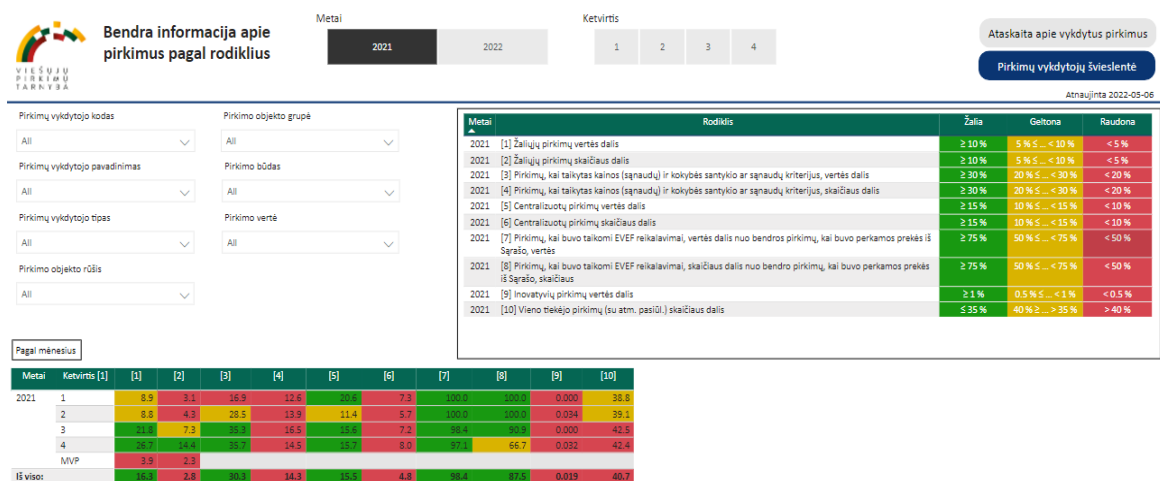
VIEŠŲJŲ PIRKIMŲ TARNYBA

Bendra informacija apie pirkimus pagal rodiklius

Metai
2021
2022

Ketvirtis
1
2
3
4

Ataskaita apie vykdytus pirkimus
Pirkimų vykdytojų švieslentė

Atnaujinta 2022-05-06

Pirkimų vykdytojo kodas
All
Pirkimo objekto grupė
All
Pirkimų vykdytojo pavadinimas
All
Pirkimo būdas
All
Pirkimų vykdytojo tipas
All
Pirkimo vertė
All
Pirkimo objekto rūšis
All

| Metai | Rodiklis | Žalia | Geltona | Raudona |
|---|---|---|---|---|
| 2021 | [1] Žaliųjų pirkimų vertės dalis | ≥ 10 % | 5 % ≤ ... < 10 % | < 5 % |
| 2021 | [2] Žaliųjų pirkimų skaičiaus dalis | ≥ 10 % | 5 % ≤ ... < 10 % | < 5 % |
| 2021 | [3] Pirkimų, kai taikytas kainos (sąnaudų) ir kokybės santykio ar sąnaudų kriterijus, vertės dalis | ≥ 30 % | 20 % ≤ ... < 30 % | < 20 % |
| 2021 | [4] Pirkimų, kai taikytas kainos (sąnaudų) ir kokybės santykio ar sąnaudų kriterijus, skaičiaus dalis | ≥ 30 % | 20 % ≤ ... < 30 % | < 20 % |
| 2021 | [5] Centralizuotų pirkimų vertės dalis | ≥ 15 % | 10 % ≤ ... < 15 % | < 10 % |
| 2021 | [6] Centralizuotų pirkimų skaičiaus dalis | ≥ 15 % | 10 % ≤ ... < 15 % | < 10 % |
| 2021 | [7] Pirkimų, kai buvo taikomi EVEF reikalavimai, vertės dalis nuo bendros pirkimų, kai buvo perkamos prekės iš Sąrašo, vertės | ≥ 75 % | 50 % ≤ ... < 75 % | < 50 % |
| 2021 | [8] Pirkimų, kai buvo taikomi EVEF reikalavimai, skaičiaus dalis nuo bendro pirkimų, kai buvo perkamos prekės iš Sąrašo, skaičiaus | ≥ 75 % | 50 % ≤ ... < 75 % | < 50 % |
| 2021 | [9] Inovatyvių pirkimų vertės dalis | ≥ 1 % | 0.5 % ≤ ... < 1 % | < 0.5 % |
| 2021 | [10] Vieno tiekėjo pirkimų (su atm. pasiūl.) skaičiaus dalis | ≤ 35 % | 40 % ≥ ... > 35 % | > 40 % |

Pagal mėnesius

| Metai | Ketvirtis [1] | [1] | [2] | [3] | [4] | [5] | [6] | [7] | [8] | [9] | [10] |
|---|---|---|---|---|---|---|---|---|---|---|---|
| 2021 | 1 | 8.9 | 3.1 | 16.9 | 12.6 | 20.6 | 7.3 | 100.0 | 100.0 | 0.000 | 38.8 |
| | 2 | 8.8 | 4.3 | 28.5 | 13.9 | 11.4 | 5.7 | 100.0 | 100.0 | 0.034 | 39.1 |
| | 3 | 21.8 | 7.3 | 35.3 | 16.5 | 15.6 | 7.2 | 98.4 | 90.9 | 0.000 | 42.5 |
| | 4 | 26.7 | 14.4 | 35.7 | 14.5 | 15.7 | 8.0 | 97.1 | 66.7 | 0.032 | 42.4 |
| | MVP | 3.9 | 2.3 | | | | | | | | |
| Iš viso: | | 16.3 | 2.8 | 30.3 | 14.3 | 15.5 | 4.8 | 98.4 | 87.5 | 0.019 | 40.7 |